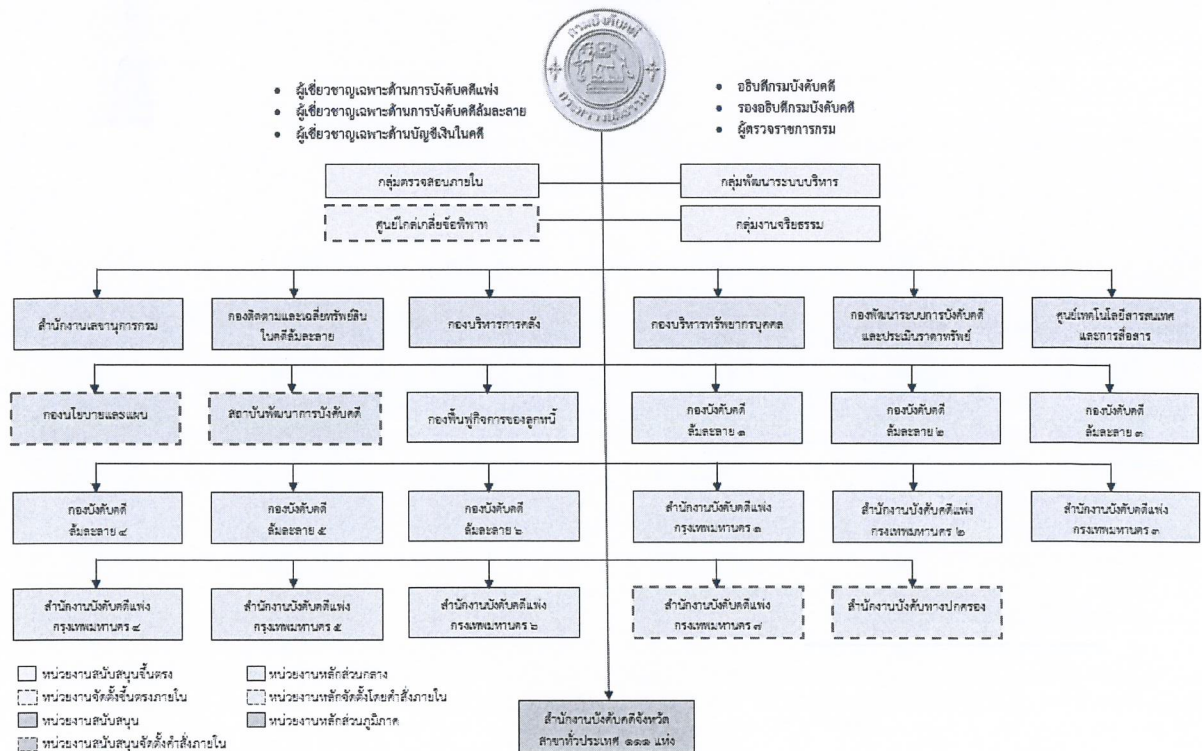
กรมบังคับคดี
กระทรวงยุติธรรม

• ผู้เชี่ยวชาญเฉพาะด้านการบังคับคดีแพ่ง
• ผู้เชี่ยวชาญเฉพาะด้านการบังคับคดีล้มละลาย
• ผู้เชี่ยวชาญเฉพาะด้านบัญชีเงินในคดี

• อธิบดีกรมบังคับคดี
• รองอธิบดีกรมบังคับคดี
• ผู้ตรวจราชการกรม

กลุ่มตรวจสอบภายใน

กลุ่มพัฒนาระบบบริหาร

ศูนย์ไกล่เกลี่ยข้อพิพาท

กลุ่มงานจริยธรรม

สำนักงานเลขานุการกรม

กองติดตามและเฉลี่ยทรัพย์สินในคดีล้มละลาย

กองบริหารการคลัง

กองบริหารทรัพยากรบุคคล

กองพัฒนาระบบการบังคับคดีและประเมินราคาทรัพย์

ศูนย์เทคโนโลยีสารสนเทศและการสื่อสาร

กองนโยบายและแผน

สถาบันพัฒนาการบังคับคดี

กองฟื้นฟูกิจการของลูกหนี้

กองบังคับคดีล้มละลาย ๑

กองบังคับคดีล้มละลาย ๒

กองบังคับคดีล้มละลาย ๓

กองบังคับคดีล้มละลาย ๔

กองบังคับคดีล้มละลาย ๕

กองบังคับคดีล้มละลาย ๖

สำนักงานบังคับคดีแพ่งกรุงเทพมหานคร ๑

สำนักงานบังคับคดีแพ่งกรุงเทพมหานคร ๒

สำนักงานบังคับคดีแพ่งกรุงเทพมหานคร ๓

สำนักงานบังคับคดีแพ่งกรุงเทพมหานคร ๔

สำนักงานบังคับคดีแพ่งกรุงเทพมหานคร ๕

สำนักงานบังคับคดีแพ่งกรุงเทพมหานคร ๖

สำนักงานบังคับคดีแพ่งกรุงเทพมหานคร ๗

สำนักงานบังคับทางปกครอง

หน่วยงานสนับสนุนขึ้นตรง
หน่วยงานจัดตั้งขึ้นตรงภายใน
หน่วยงานสนับสนุน
หน่วยงานสนับสนุนจัดตั้งคำสั่งภายใน
หน่วยงานหลักส่วนกลาง
หน่วยงานหลักจัดตั้งโดยคำสั่งภายใน
หน่วยงานหลักส่วนภูมิภาค

สำนักงานบังคับคดีจังหวัด สาขาทั่วประเทศ ๑๑๑ แห่ง